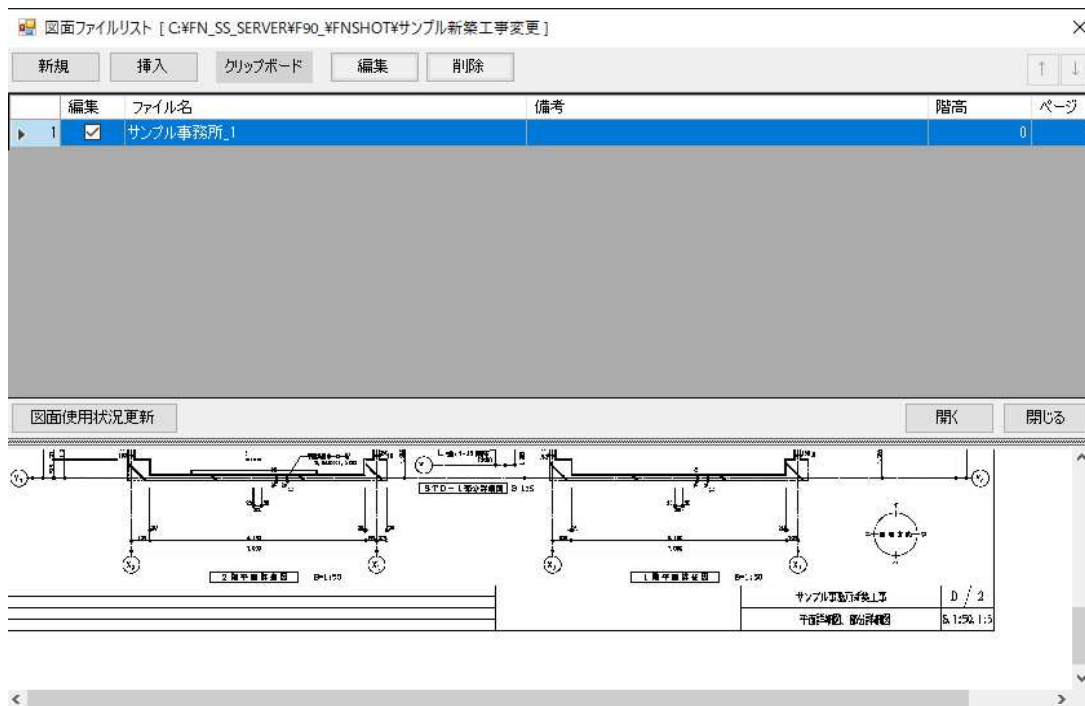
図面ファイルリスト [ C:¥FN_SS_SERVER¥F90_¥FNSHOT¥サンプル新築工事変更 ]

×

新規 挿入 クリップボード 編集 削除

↑ ↓

| | 編集 | ファイル名 | 備考 | 階高 | ページ |
|---|---|---|---|---|---|
| 1 | ☑ | サンプル事務所_1 | | 0 | |

図面使用状況更新

開く 閉じる

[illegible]

STD－L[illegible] S 1:5

2階平面詳細図 S=1:50

1階平面詳細図 S=1:50

サンプル事務所新築工事 D / 2

平面詳細図、部分詳細図 S 1:50, 1:5